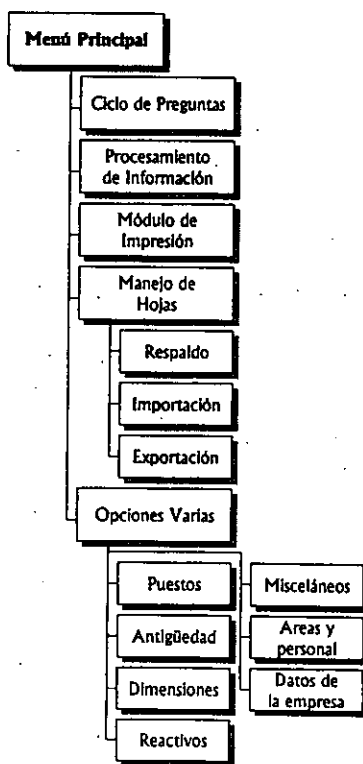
Menú Principal

Ciclo de Preguntas

Procesamiento de Información

Módulo de Impresión

Manejo de Hojas

Respaldo

Importación

Exportación

Opciones Varias

Puestos

Antigüedad

Dimensiones

Reactivos

Misceláneos

Areas y personal

Datos de la empresa